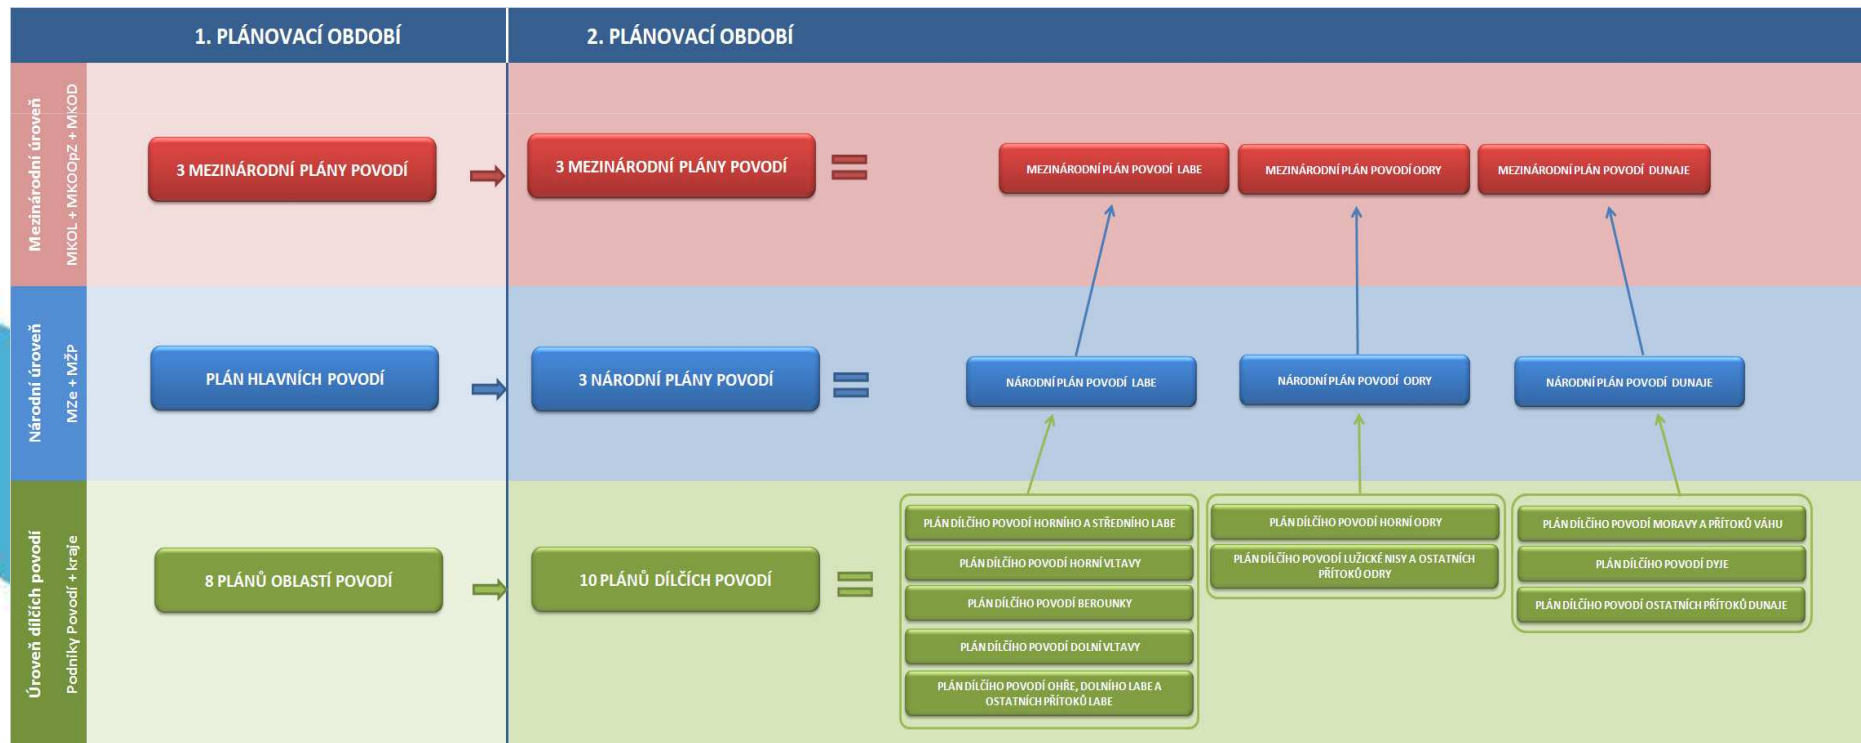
1. PLÁNOVACÍ OBDOBÍ

2. PLÁNOVACÍ OBDOBÍ

Mezinárodní úroveň
MKOL + MKOOpZ + MKOD

3 MEZINÁRODNÍ PLÁNY POVODÍ

3 MEZINÁRODNÍ PLÁNY POVODÍ

MEZINÁRODNÍ PLÁN POVODÍ LABE

MEZINÁRODNÍ PLÁN POVODÍ ODRY

MEZINÁRODNÍ PLÁN POVODÍ DUNAJE

Národní úroveň
MZe + MŽP

PLÁN HLAVNÍCH POVODÍ

3 NÁRODNÍ PLÁNY POVODÍ

NÁRODNÍ PLÁN POVODÍ LABE

NÁRODNÍ PLÁN POVODÍ ODRY

NÁRODNÍ PLÁN POVODÍ DUNAJE

Úroveň dílčích povodí
Podniky Povodí + kraje

8 PLÁNŮ OBLASTÍ POVODÍ

10 PLÁNŮ DÍLČÍCH POVODÍ

PLÁN DÍLČÍHO POVODÍ HORNÍHO A STŘEDNÍHO LABE

PLÁN DÍLČÍHO POVODÍ HORNÍ VLTAVY

PLÁN DÍLČÍHO POVODÍ BEROUNKY

PLÁN DÍLČÍHO POVODÍ DOLNÍ VLTAVY

PLÁN DÍLČÍHO POVODÍ OHŘE, DOLNÍHO LABE A OSTATNÍCH PŘÍTOKŮ LABE

PLÁN DÍLČÍHO POVODÍ HORNÍ ODRY

PLÁN DÍLČÍHO POVODÍ LUŽICKÉ NISY A OSTATNÍCH PŘÍTOKŮ ODRY

PLÁN DÍLČÍHO POVODÍ MORAVY A PŘÍTOKŮ VÁHU

PLÁN DÍLČÍHO POVODÍ DYJE

PLÁN DÍLČÍHO POVODÍ OSTATNÍCH PŘÍTOKŮ DUNAJE